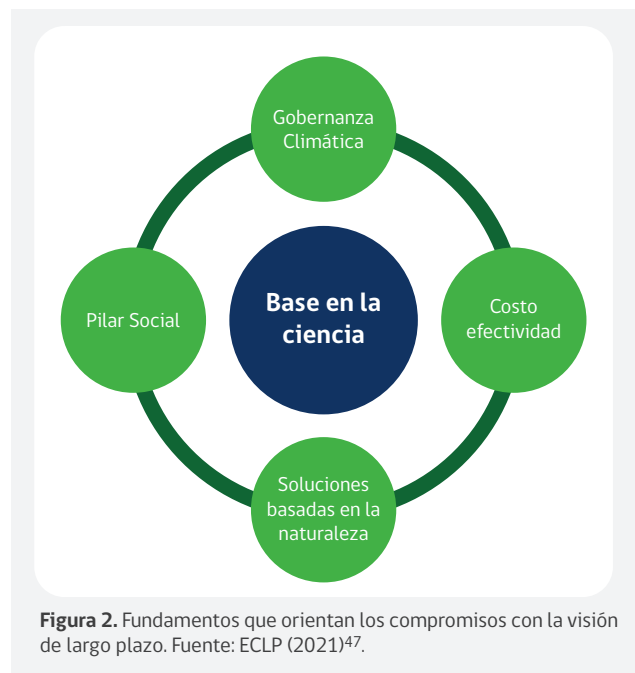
Gobernanza Climática

Pilar Social

Base en la ciencia

Costo efectividad

Soluciones basadas en la naturaleza

**Figura 2.** Fundamentos que orientan los compromisos con la visión de largo plazo. Fuente: ECLP (2021)$^{47}$.